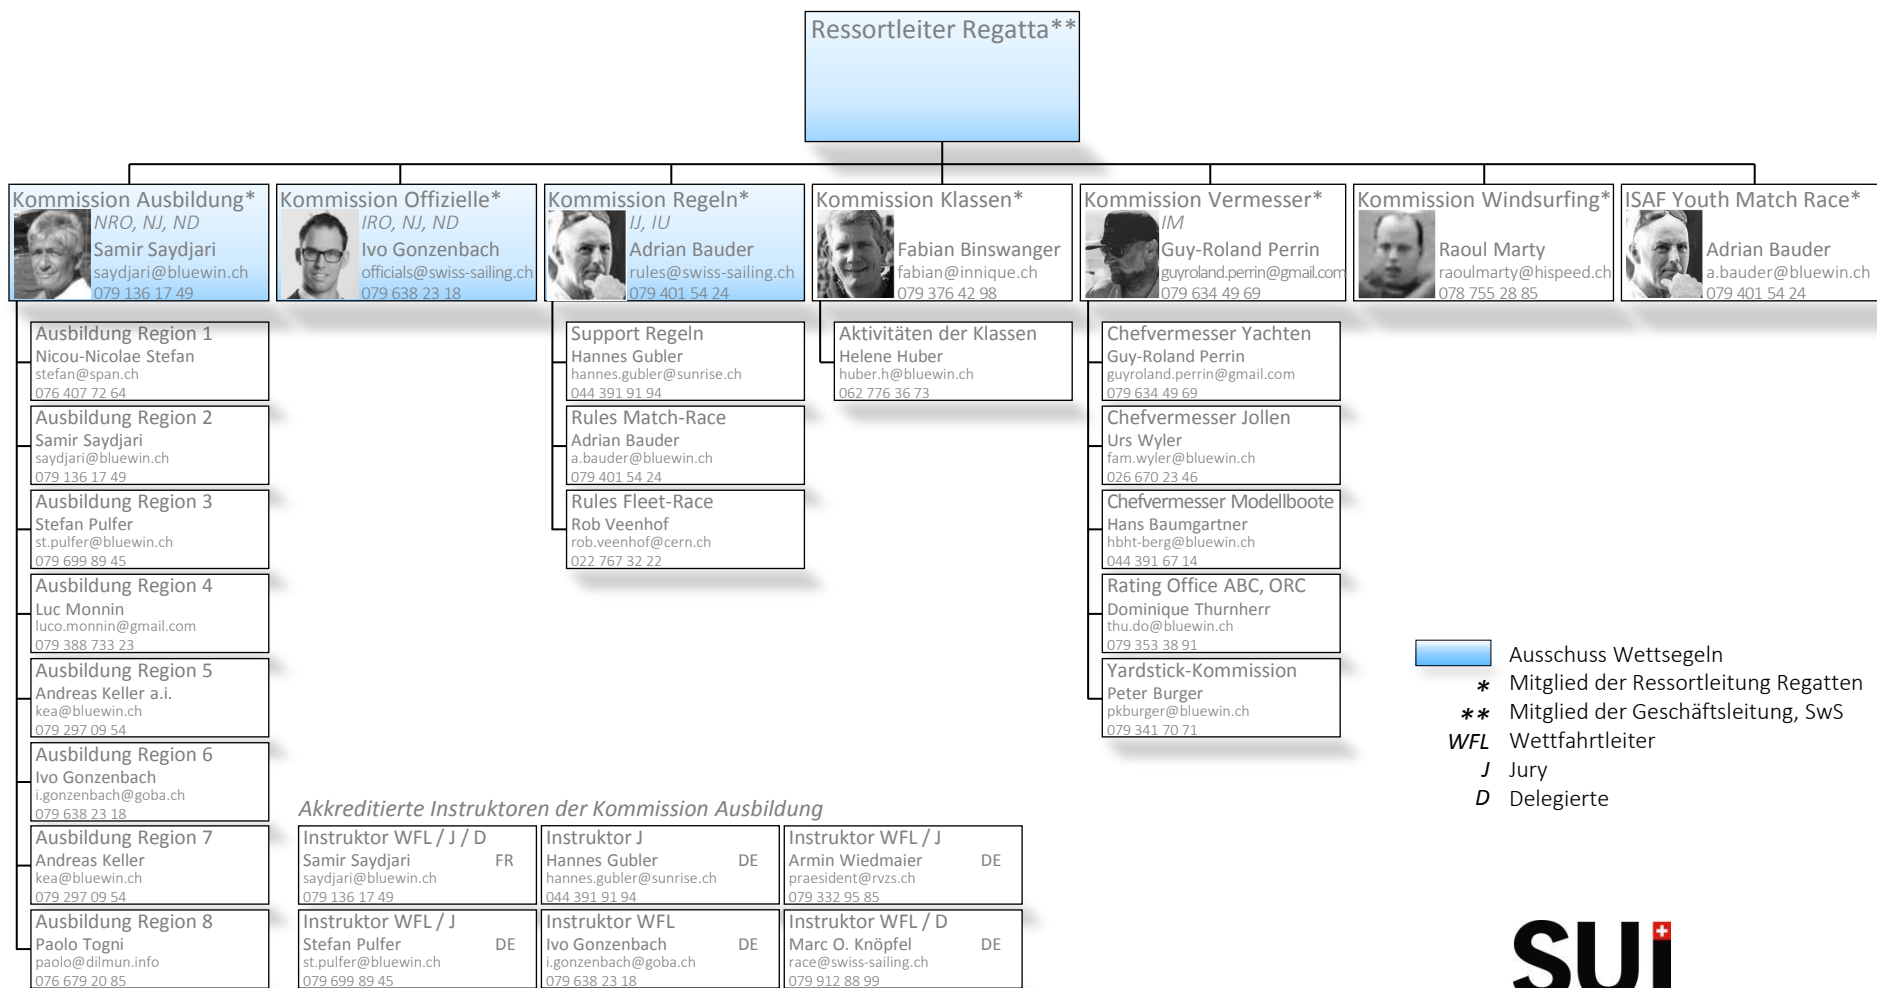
Ressortleiter Regatta**

Kommission Ausbildung*
NRO, NJ, ND
Samir Saydjari
saydjari@bluewin.ch
079 136 17 49

Kommission Offizielle*
IRO, NJ, ND
Ivo Gonzenbach
officials@swiss-sailing.ch
079 638 23 18

Kommission Regeln*
IJ, IU
Adrian Bauder
rules@swiss-sailing.ch
079 401 54 24

Kommission Klassen*
Fabian Binswanger
fabian@innique.ch
079 376 42 98

Kommission Vermesser*
IM
Guy-Roland Perrin
guyroland.perrin@gmail.com
079 634 49 69

Kommission Windsurfing*
Raoul Marty
raoulmarty@hispeed.ch
078 755 28 85

ISAF Youth Match Race*
Adrian Bauder
a.bauder@bluewin.ch
079 401 54 24

Ausbildung Region 1
Nicou-Nicolae Stefan
stefan@span.ch
076 407 72 64

Ausbildung Region 2
Samir Saydjari
saydjari@bluewin.ch
079 136 17 49

Ausbildung Region 3
Stefan Pulfer
st.pulfer@bluewin.ch
079 699 89 45

Ausbildung Region 4
Luc Monnin
luco.monnin@gmail.com
079 388 733 23

Ausbildung Region 5
Andreas Keller a.i.
kea@bluewin.ch
079 297 09 54

Ausbildung Region 6
Ivo Gonzenbach
i.gonzenbach@goba.ch
079 638 23 18

Ausbildung Region 7
Andreas Keller
kea@bluewin.ch
079 297 09 54

Ausbildung Region 8
Paolo Togni
paolo@dilmun.info
076 679 20 85

Support Regeln
Hannes Gubler
hannes.gubler@sunrise.ch
044 391 91 94

Rules Match-Race
Adrian Bauder
a.bauder@bluewin.ch
079 401 54 24

Rules Fleet-Race
Rob Veenhof
rob.veenhof@cern.ch
022 767 32 22

Aktivitäten der Klassen
Helene Huber
huber.h@bluewin.ch
062 776 36 73

Chefvermesser Yachten
Guy-Roland Perrin
guyroland.perrin@gmail.com
079 634 49 69

Chefvermesser Jollen
Urs Wyler
fam.wyler@bluewin.ch
026 670 23 46

Chefvermesser Modellboote
Hans Baumgartner
hbht-berg@bluewin.ch
044 391 67 14

Rating Office ABC, ORC
Dominique Thurnherr
thu.do@bluewin.ch
079 353 38 91

Yardstick-Kommission
Peter Burger
pkburger@bluewin.ch
079 341 70 71

Ausschuss Wettsegeln
* Mitglied der Ressortleitung Regatten
** Mitglied der Geschäftsleitung, SwS
WFL Wettfahrtleiter
J Jury
D Delegierte

Akkreditierte Instruktoren der Kommission Ausbildung

Instruktor WFL / J / D
Samir Saydjari FR
saydjari@bluewin.ch
079 136 17 49

Instruktor J
Hannes Gubler DE
hannes.gubler@sunrise.ch
044 391 91 94

Instruktor WFL / J
Armin Wiedmaier DE
praesident@rvzs.ch
079 332 95 85

Instruktor WFL / J
Stefan Pulfer DE
st.pulfer@bluewin.ch
079 699 89 45

Instruktor WFL
Ivo Gonzenbach DE
i.gonzenbach@goba.ch
079 638 23 18

Instruktor WFL / D
Marc O. Knöpfel DE
race@swiss-sailing.ch
079 912 88 99

SUI